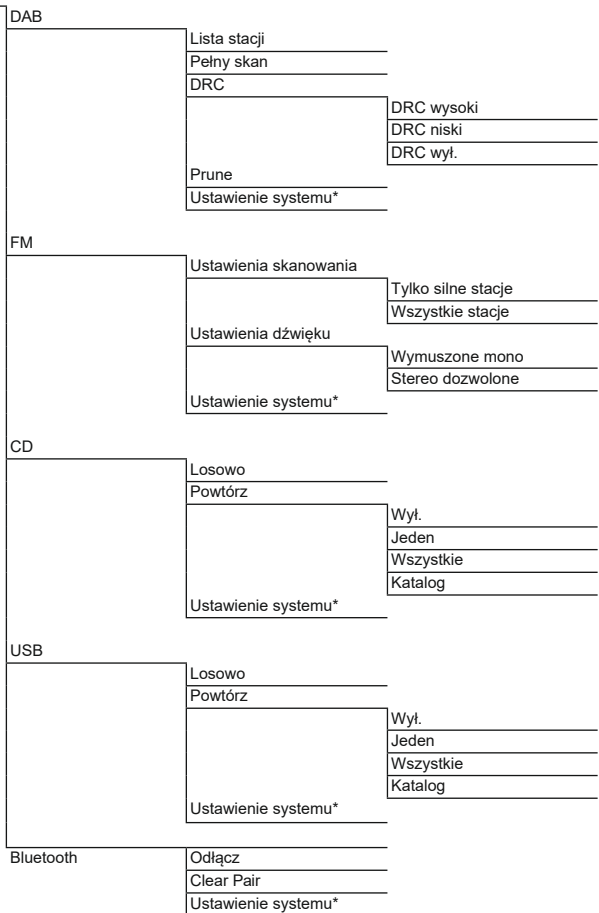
DAB
Lista stacji
Pełny skan
DRC
DRC wysoki
DRC niski
DRC wył.
Prune
Ustawienie systemu*

FM
Ustawienia skanowania
Tylko silne stacje
Wszystkie stacje
Ustawienia dźwięku
Wymuszone mono
Stereo dozwolone
Ustawienie systemu*

CD
Losowo
Powtórz
Wył.
Jeden
Wszystkie
Katalog
Ustawienie systemu*

USB
Losowo
Powtórz
Wył.
Jeden
Wszystkie
Katalog
Ustawienie systemu*

Bluetooth
Odłącz
Clear Pair
Ustawienie systemu*